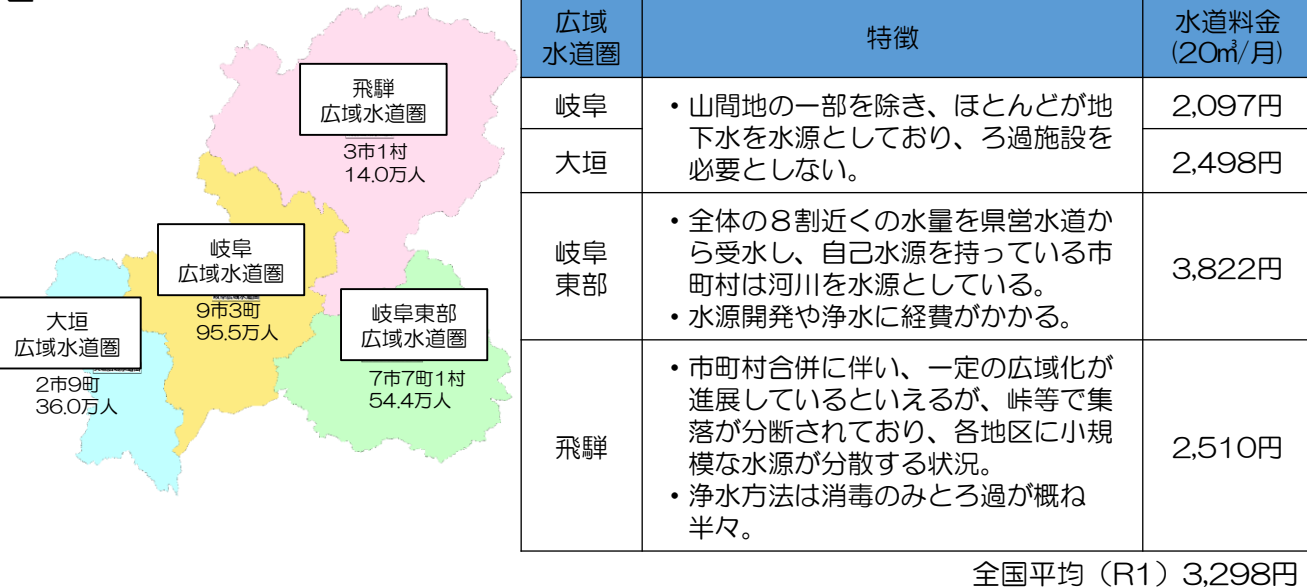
飛騨
広域水道圏
3市1村
14.0万人

岐阜
広域水道圏
9市3町
95.5万人

大垣
広域水道圏
2市9町
36.0万人

岐阜東部
広域水道圏
7市7町1村
54.4万人

| 広域水道圏 | 特徴 | 水道料金(20㎥/月) |
|---|---|---|
| 岐阜 | ・山間地の一部を除き、ほとんどが地下水を水源としており、ろ過施設を必要としない。 | 2,097円 |
| 大垣 | | 2,498円 |
| 岐阜東部 | ・全体の８割近くの水量を県営水道から受水し、自己水源を持っている市町村は河川を水源としている。<br>・水源開発や浄水に経費がかかる。 | 3,822円 |
| 飛騨 | ・市町村合併に伴い、一定の広域化が進展しているといえるが、峠等で集落が分断されており、各地区に小規模な水源が分散する状況。<br>・浄水方法は消毒のみとろ過が概ね半々。 | 2,510円 |

全国平均（R1）3,298円